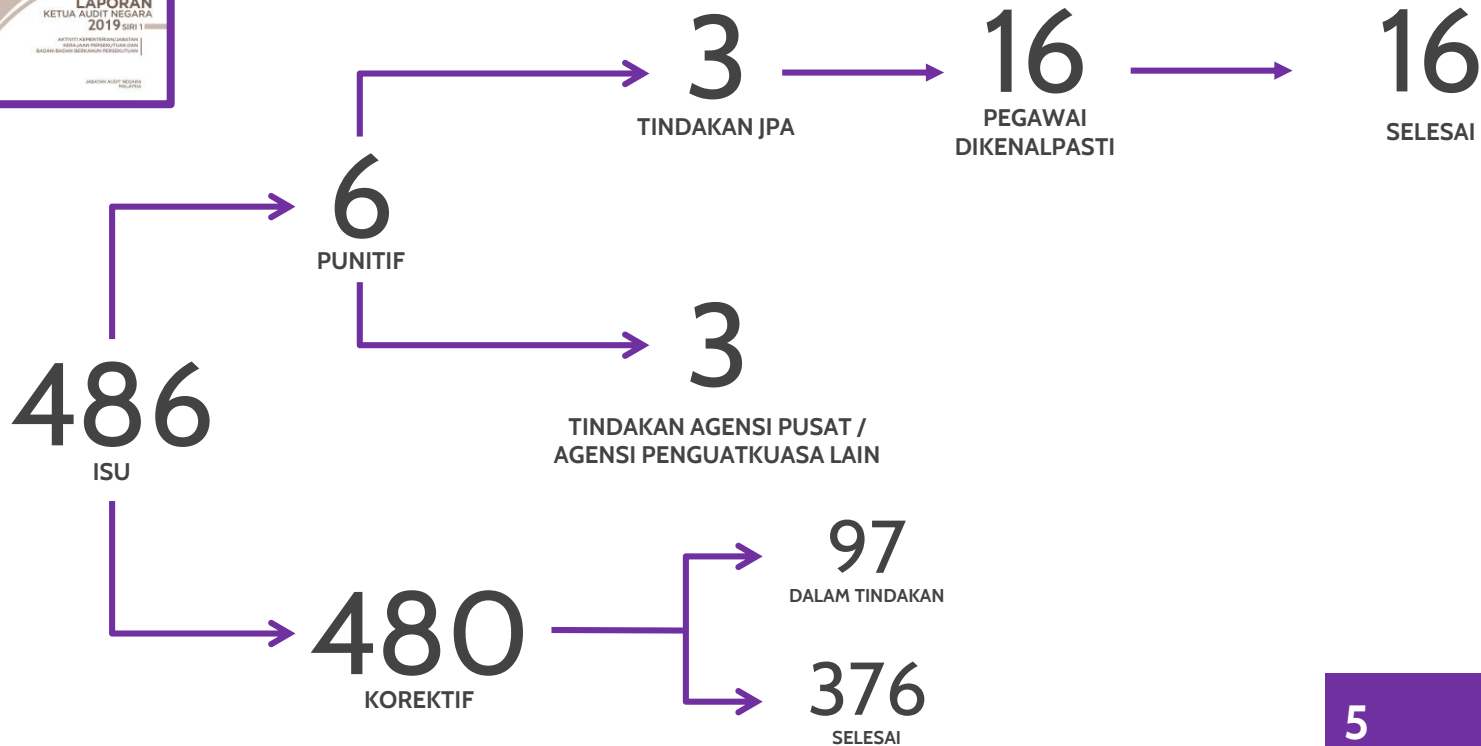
LAPORAN
KETUA AUDIT NEGARA
2019 SIRI 1

AKTIVITI KEMENTERIAN/JABATAN KERAJAAN PERSEKUTUAN DAN BADAN-BADAN BERKANUN PERSEKUTUAN

JABATAN AUDIT NEGARA MALAYSIA

3
TINDAKAN JPA

16
PEGAWAI DIKENALPASTI

16
SELESAI

6
PUNITIF

3
TINDAKAN AGENSI PUSAT / AGENSI PENGUATKUASA LAIN

486
ISU

97
DALAM TINDAKAN

480
KOREKTIF

376
SELESAI

5